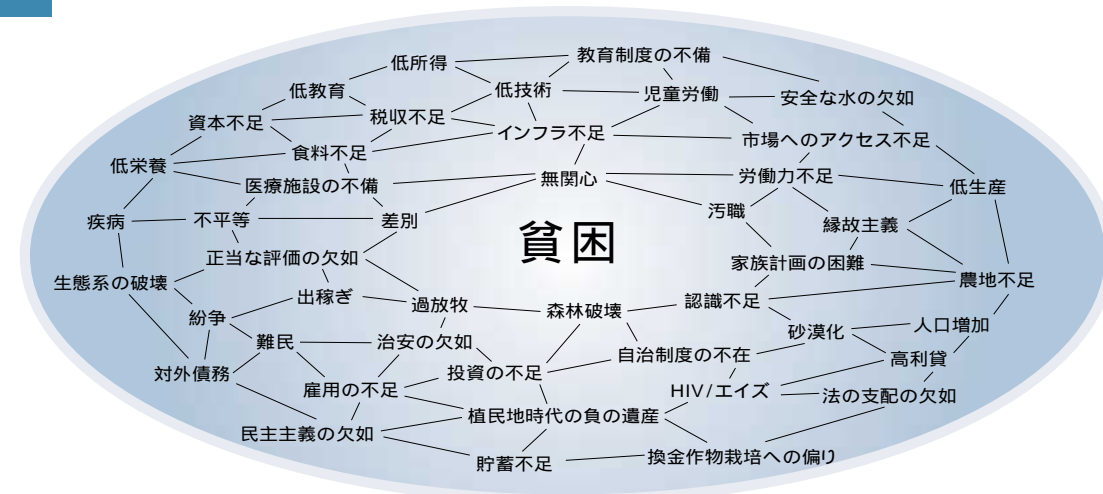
教育制度の不備
低所得
低教育
低技術
児童労働
安全な水の欠如
資本不足
税収不足
インフラ不足
市場へのアクセス不足
食料不足
低栄養
医療施設の不備
無関心
労働力不足
低生産
疾病
不平等
差別
汚職
縁故主義
貧困
正当な評価の欠如
家族計画の困難
生態系の破壊
農地不足
出稼ぎ
過放牧
森林破壊
認識不足
紛争
人口増加
難民
治安の欠如
砂漠化
自治制度の不在
高利貸
対外債務
投資の不足
雇用の不足
HIV/エイズ
法の支配の欠如
植民地時代の負の遺産
民主主義の欠如
貯蓄不足
換金作物栽培への偏り